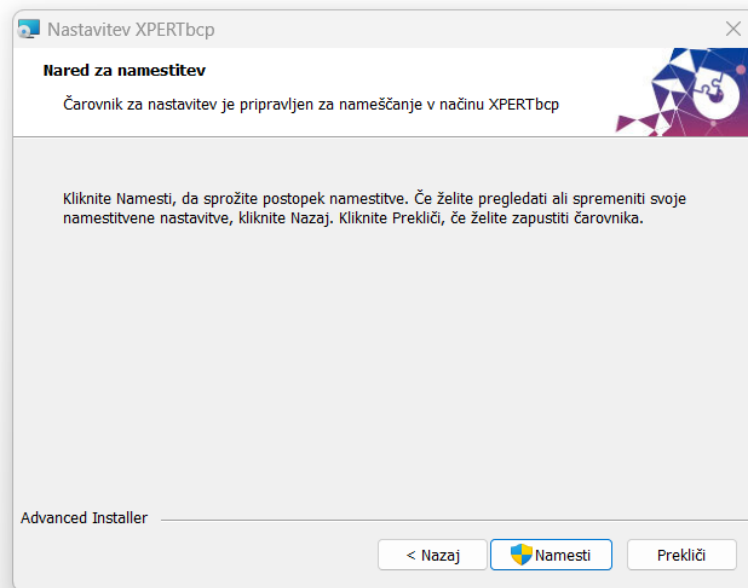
Nastavitev XPERTbcp

Nared za namestitev

Čarovnik za nastavitev je pripravljen za nameščanje v načinu XPERTbcp

Kliknite Namesti, da sprožite postopek namestitve. Če želite pregledati ali spremeniti svoje namestitvene nastavitve, kliknite Nazaj. Kliknite Prekliči, če želite zapustiti čarovnika.

Advanced Installer

< Nazaj

Namesti

Prekliči